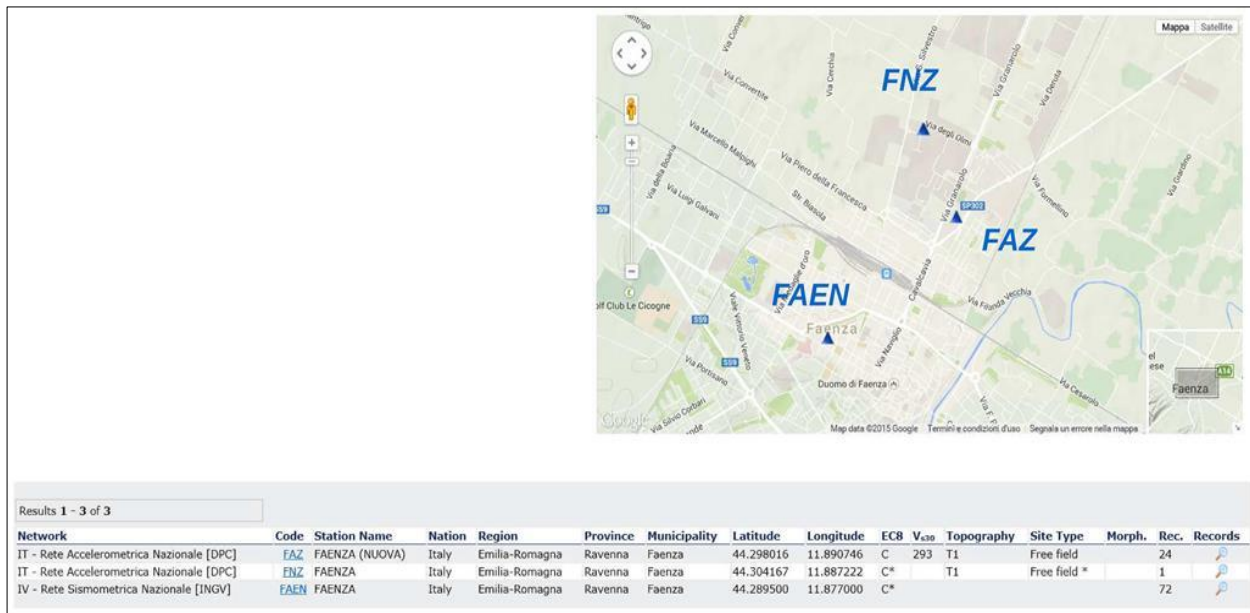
Mappa Satellite

FNZ

FAZ

FAEN

Via Convertite
Via Cerchia
Via S. Silvestro
Via Granarolo
Via Marcello Malpighi
Via degli Olmi
Via Piero della Francesca
Str. Biasola
Via Luigi Galvani
Via della Boaria
SP302
SS9
Golf Club Le Cicogne
Faenza
Via Portisano
Via Silvio Corbari
Duomo di Faenza
Via Caserola
Via Filanda Vecchia
Faenza

Map data ©2015 Google Termini e condizioni d'uso Segnala un errore nella mappa

Results 1 - 3 of 3

| Network | Code | Station Name | Nation | Region | Province | Municipality | Latitude | Longitude | EC8 | $V_{s30}$ | Topography | Site Type | Morph. | Rec. | Records |
|---|---|---|---|---|---|---|---|---|---|---|---|---|---|---|---|
| IT - Rete Accelerometrica Nazionale [DPC] | FAZ | FAENZA (NUOVA) | Italy | Emilia-Romagna | Ravenna | Faenza | 44.298016 | 11.890746 | C | 293 | T1 | Free field | | 24 | |
| IT - Rete Accelerometrica Nazionale [DPC] | FNZ | FAENZA | Italy | Emilia-Romagna | Ravenna | Faenza | 44.304167 | 11.887222 | C* | | T1 | Free field * | | 1 | |
| IV - Rete Sismometrica Nazionale [INGV] | FAEN | FAENZA | Italy | Emilia-Romagna | Ravenna | Faenza | 44.289500 | 11.877000 | C* | | | | | 72 | |